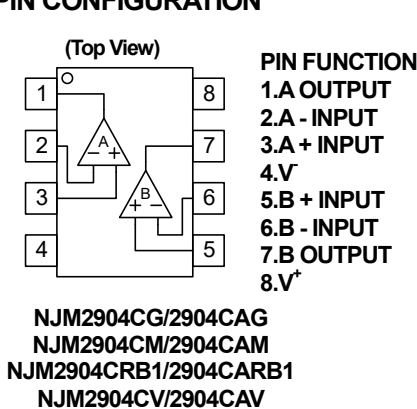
PIN CONFIGURATION

(Top View)

1
2
3
4
8
7
6
5

A
$-$ $+$
B
$+$ $-$

PIN FUNCTION
1.A OUTPUT
2.A - INPUT
3.A + INPUT
4.$V^-$
5.B + INPUT
6.B - INPUT
7.B OUTPUT
8.$V^+$

NJM2904CG/2904CAG
NJM2904CM/2904CAM
NJM2904CRB1/2904CARB1
NJM2904CV/2904CAV